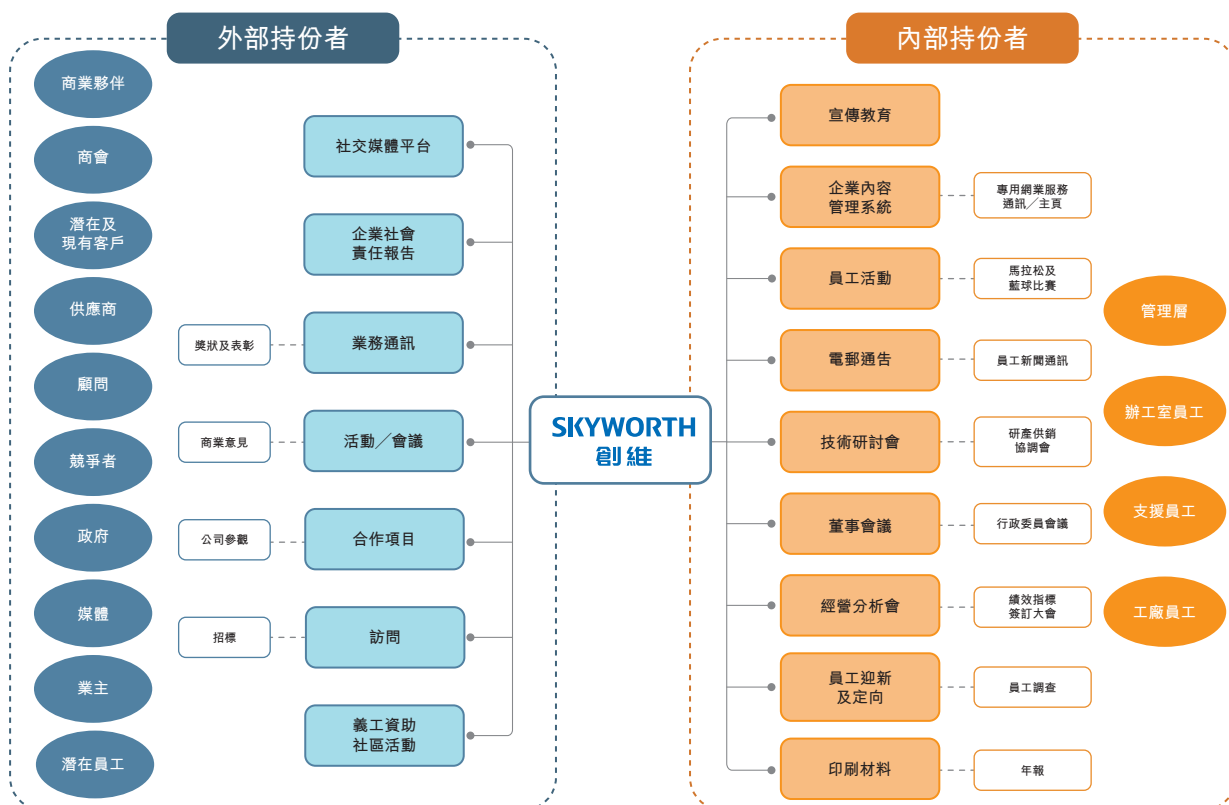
外部持份者

商業夥伴

商會

潛在及現有客戶

供應商

顧問

競爭者

政府

媒體

業主

潛在員工

社交媒體平台

企業社會責任報告

獎狀及表彰

業務通訊

商業意見

活動／會議

公司參觀

合作項目

招標

訪問

義工資助社區活動

SKYWORTH
創維

內部持份者

宣傳教育

企業內容管理系統

專用網業服務通訊／主頁

員工活動

馬拉松及藍球比賽

電郵通告

員工新聞通訊

技術研討會

研產供銷協調會

董事會議

行政委員會議

經營分析會

績效指標簽訂大會

員工迎新及定向

員工調查

印刷材料

年報

管理層

辦工室員工

支援員工

工廠員工